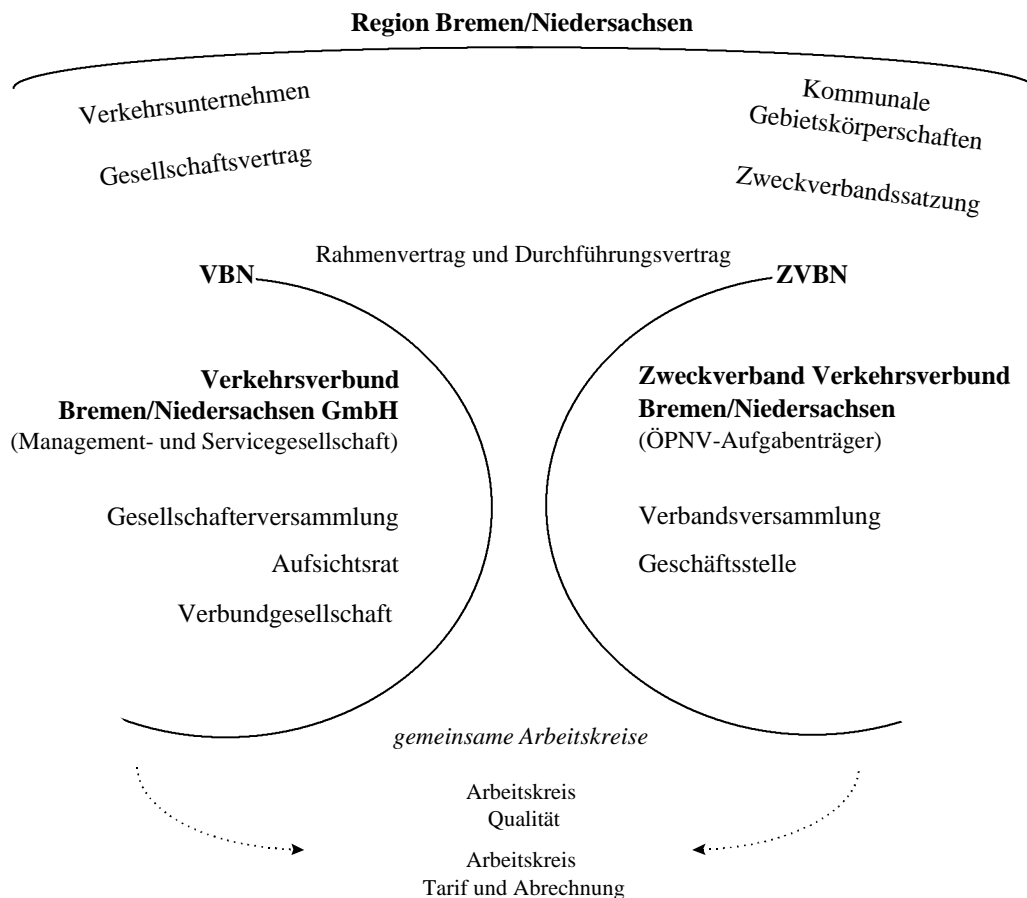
Region Bremen/Niedersachsen

Verkehrsunternehmen

Gesellschaftsvertrag

Kommunale Gebietskörperschaften

Zweckverbandssatzung

Rahmenvertrag und Durchführungsvertrag

VBN

ZVBN

Verkehrsverbund Bremen/Niedersachsen GmbH
(Management- und Servicegesellschaft)

Gesellschafterversammlung

Aufsichtsrat

Verbundgesellschaft

Zweckverband Verkehrsverbund Bremen/Niedersachsen
(ÖPNV-Aufgabenträger)

Verbandsversammlung

Geschäftsstelle

gemeinsame Arbeitskreise

Arbeitskreis Qualität

Arbeitskreis Tarif und Abrechnung